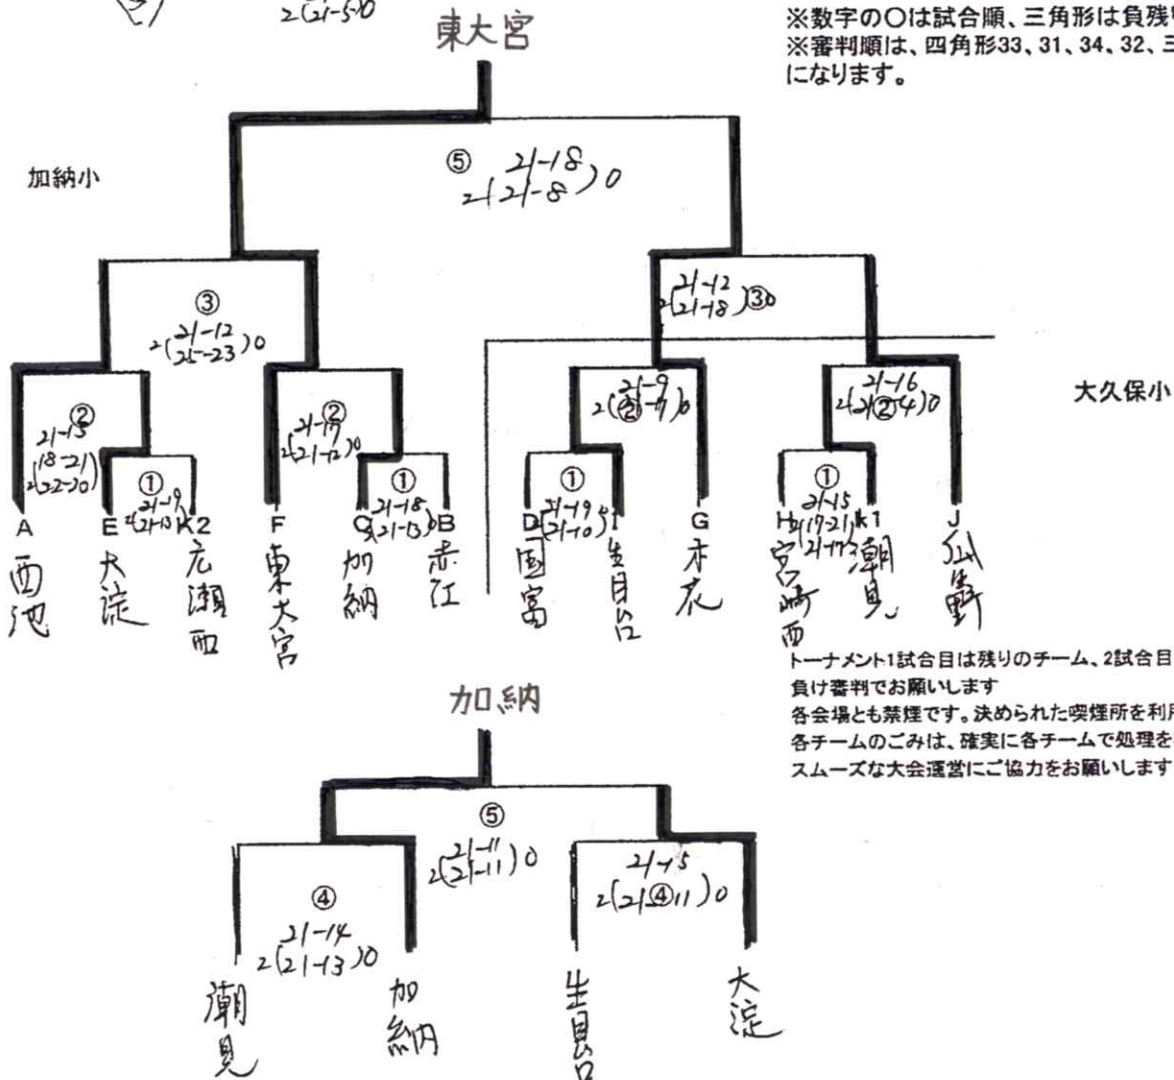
2(21-5)0
東大宮
※数字の○は試合順、三角形は負残
※審判順は、四角形33、31、34、32、三
になります。

加納小

⑤ 21-18
2(21-8)0

③
2(21-12
21-23)0

21-12
2(21-18)③0

②
21-13
(18-21)
2(22-20)

①
21-19
2(21-10)

②
21-19
2(21-12)0

①
21-18
2(21-13)0

21-9
2(②21-7)0

21-16
2(21②4)0

①
21-19
2(21-10)

①
21-15
(17-21)
2(21-17)

大久保小

A 西池
E 大淀
K2 広瀬西
F 東大宮
C 加納
B 赤江
D 国富
I 生目台
G 本庄
H 宮崎西
K1 潮見
J 仙吉野

トーナメント1試合目は残りのチーム、2試合目
負け審判でお願いします
各会場とも禁煙です。決められた喫煙所を利
各チームのごみは、確実に各チームで処理を
スムーズな大会運営にご協力をお願いします

加納

⑤
2(21-11
21-11)0

④
21-14
2(21-13)0

21-15
2(21④11)0

潮見
加納
生目台
大淀